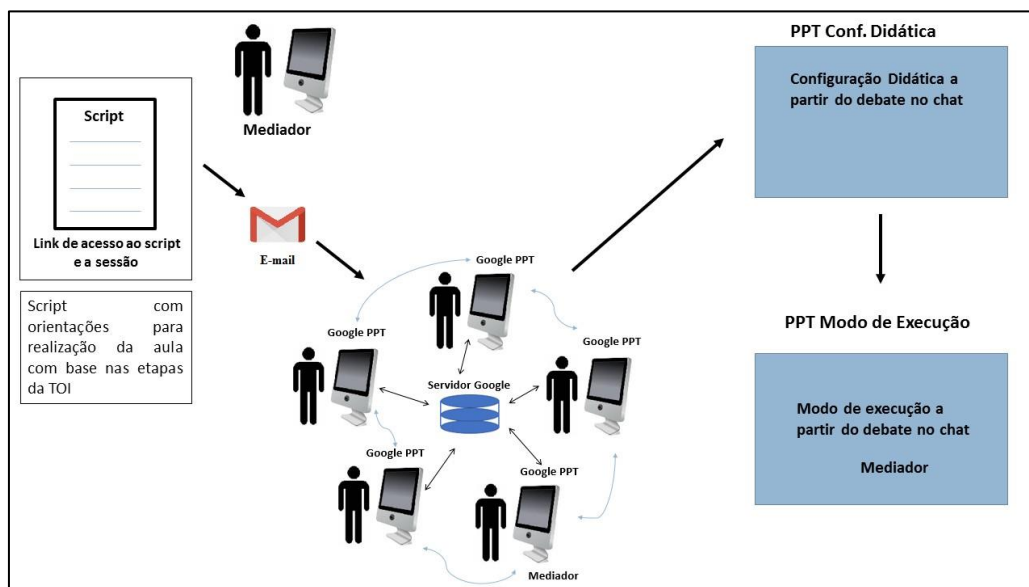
Script

Link de acesso ao script e a sessão

Script com orientações para realização da aula com base nas etapas da TOI

Mediador

E-mail

Google PPT

Google PPT

Google PPT

Servidor Google

Google PPT

Google PPT

Mediador

PPT Conf. Didática

Configuração Didática a partir do debate no chat

PPT Modo de Execução

Modo de execução a partir do debate no chat

Mediador